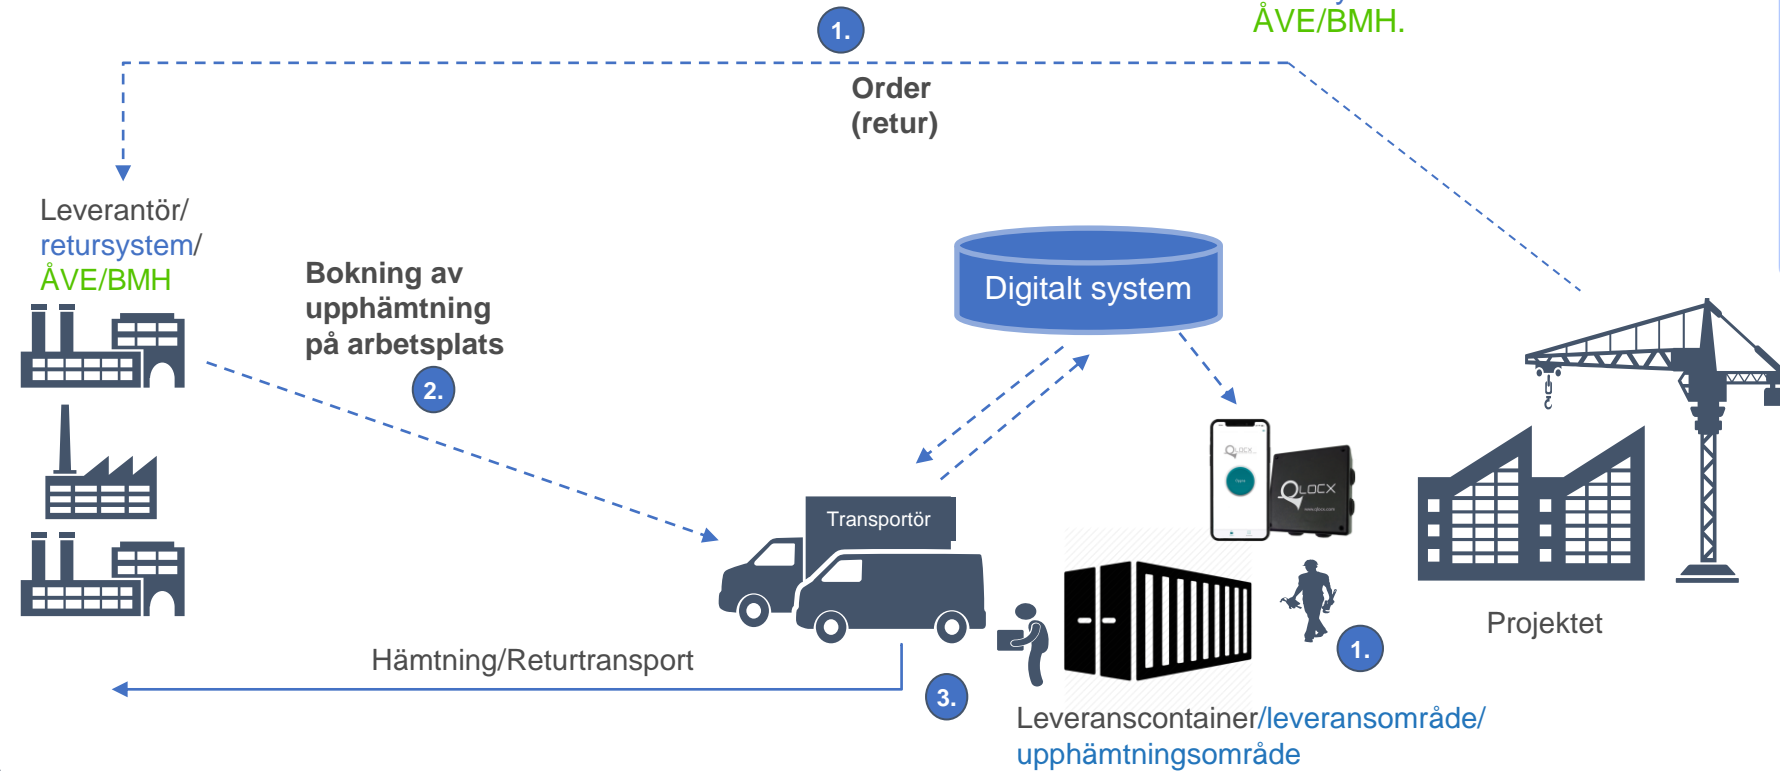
1.

ÅVE/BMH.

Order
(retur)

Leverantör/
retursystem/
ÅVE/BMH

Bokning av
upphämtning
på arbetsplats

2.

Digitalt system

QLOCX

QLOCX

Transportör

1.

Projektet

Hämtning/Returtransport

3.

Leveranscontainer/leveransområde/
upphämtningsområde